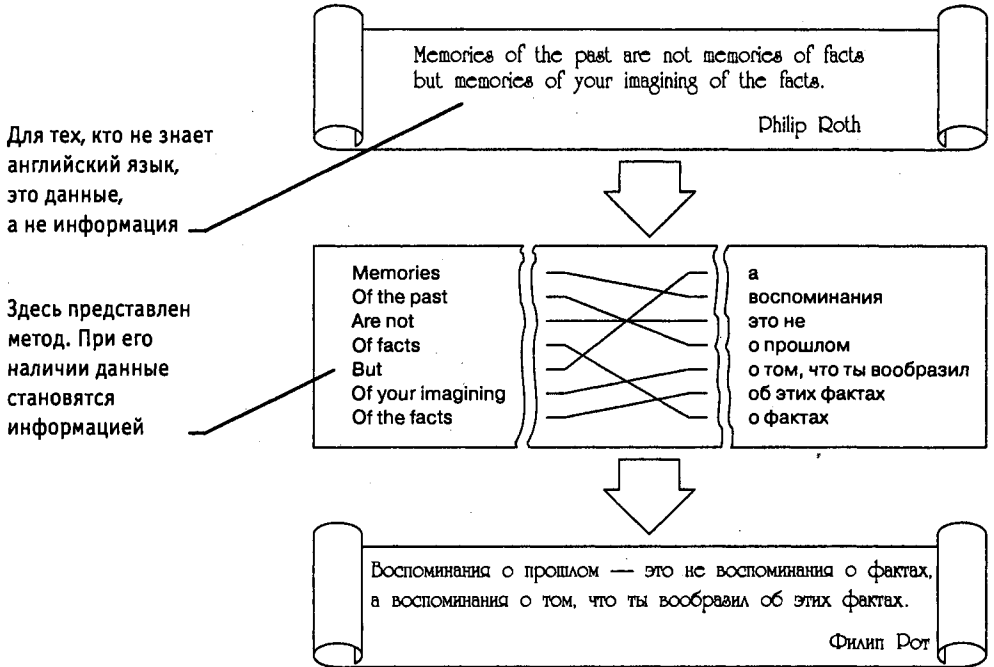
Memories of the past are not memories of facts but memories of your imagining of the facts.

Philip Roth

Для тех, кто не знает английский язык, это данные, а не информация

Здесь представлен метод. При его наличии данные становятся информацией

Memories
Of the past
Are not
Of facts
But
Of your imagining
Of the facts

а
воспоминания
это не
о прошлом
о том, что ты вообразил
об этих фактах
о фактах

Воспоминания о прошлом — это не воспоминания о фактах, а воспоминания о том, что ты вообразил об этих фактах.

Филип Рот